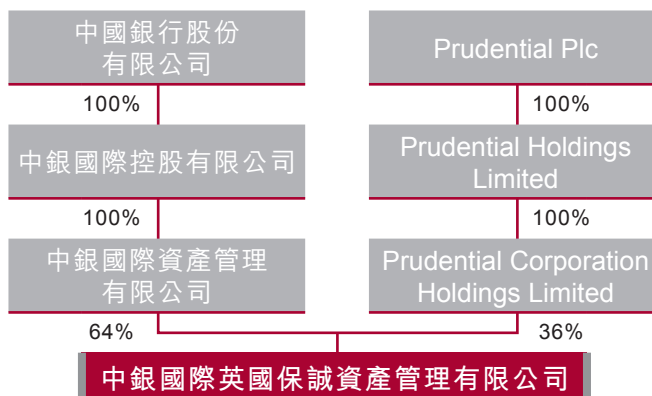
中國銀行股份有限公司

100%

中銀國際控股有限公司

100%

中銀國際資產管理有限公司

64%

Prudential Plc

100%

Prudential Holdings Limited

100%

Prudential Corporation Holdings Limited

36%

中銀國際英國保誠資產管理有限公司